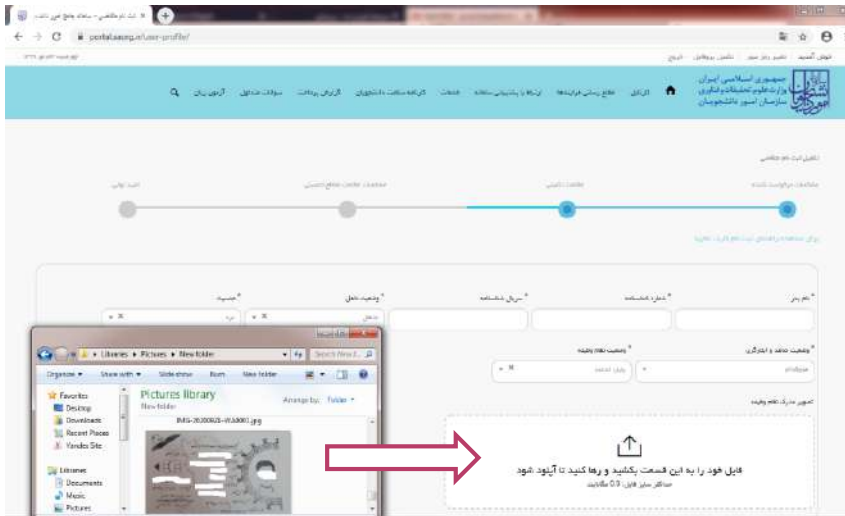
ثبت نام متقاضی - سامانه جامع امور دانشج
portal.saorg.ir/user-profile/

جمهوری اسلامی ایران
وزارت علوم تحقیقات و فناوری
سازمان امور دانشجویان

فایل خود را به این قسمت بکشید و رها کنید تا آپلود شود
حداکثر سایز فایل: 0.5 مگابایت

تصویر مدرک نظام وظیفه
وضعیت نظام وظیفه
وضعیت تاهل و اشتغال
نام پدر
شماره شناسنامه
سریال شناسنامه
وضعیت تاهل
جنسیت

Libraries ▸ Pictures ▸ New folder
Search New f...
Organize ▾  Share with ▾  Slide show  Burn  New folder
Favorites
Desktop
Downloads
Recent Places
Yandex Site
Libraries
Documents
Music
Pictures
Pictures library
New folder
Arrange by: Folder ▾
IMG-20200828-WA0001.jpg